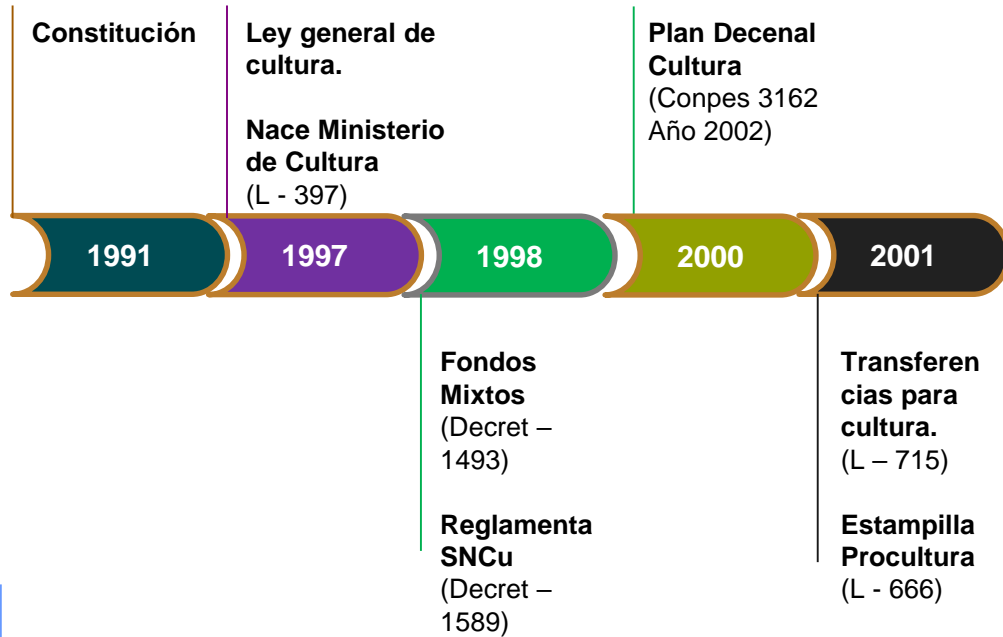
Constitución

Ley general de cultura.

Nace Ministerio de Cultura (L - 397)

Plan Decenal Cultura (Conpes 3162 Año 2002)

1991

1997

1998

2000

2001

Fondos Mixtos (Decret – 1493)

Reglamenta SNCu (Decret – 1589)

Transferencias para cultura. (L – 715)

Estampilla Procultura (L - 666)